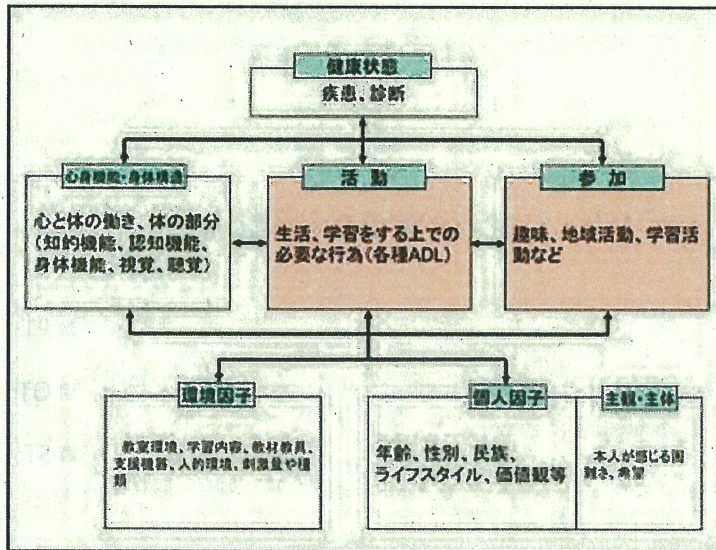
健康状態

疾患、診断

心身機能・身体構造

心と体の働き、体の部分（知的機能、認知機能、身体機能、視覚、聴覚）

活動

生活、学習をする上での必要な行為（各種ADL）

参加

趣味、地域活動、学習活動など

環境因子

教室環境、学習内容、教材教具、支援機器、人的環境、刺激量や種類

個人因子

年齢、性別、民族、ライフスタイル、価値観等

主観・主体

本人が感じる困難さ、希望